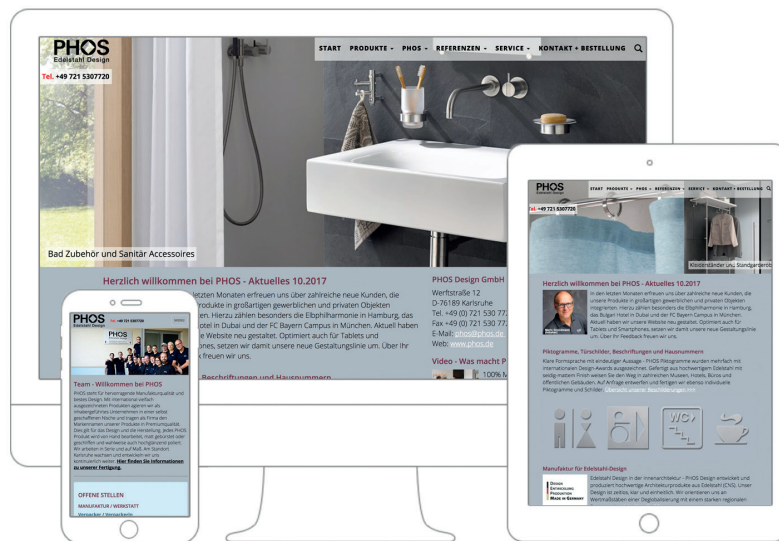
PHOS
Edelstahl Design
Tel. +49 721 5307720

START PRODUKTE PHOS REFERENZEN SERVICE KONTAKT + BESTELLUNG

Bad Zubehör und Sanitär Accessoires

Herzlich willkommen bei PHOS - Aktuelles 10.2017

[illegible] letzten Monaten erfreuen uns über zahlreiche neue Kunden, die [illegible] Produkte in großartigen gewerblichen und privaten Objekten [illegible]nen. Hierzu zählen besonders die Elbphilharmonie in Hamburg, das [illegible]otel in Dubai und der FC Bayern Campus in München. Aktuell haben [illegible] Website neu gestaltet. Optimiert auch für Tablets und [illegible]es, setzen wir damit unsere neue Gestaltungslinie um. Über Ihr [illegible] freuen wir uns.

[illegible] Beschriftungen und Hausnummern

PHOS Design GmbH
Werftstraße 12
D-76189 Karlsruhe
Tel. +49 (0) 721 530 77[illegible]
Fax +49 (0) 721 530 77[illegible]
E-Mail: phos@phos.de
Web: www.phos.de

Video - Was macht P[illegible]

100% M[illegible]

PHOS
Edelstahl Design
Tel. +49 721 5307720

Team - Willkommen bei PHOS

PHOS steht für hervorragende Manufakturqualität und bestes Design. Mit international vielfach ausgezeichneten Produkten agieren wir als inhabergeführtes Unternehmen in einer selbst geschaffenen Nische und tragen als Firma den Markennamen unserer Produkte in Premiumqualität. Dies gilt für das Design und die Herstellung. Jedes PHOS Produkt wird von Hand bearbeitet, matt geschliffen oder geschliffen und wahlweise auch hochglänzend poliert. Wir arbeiten in Serie und auf Maß. Am Standort Karlsruhe wachsen und entwickeln wir uns kontinuierlich weiter. Hier finden Sie Informationen zu unserer Fertigung.

OFFENE STELLEN
MANUFAKTUR / WERKSTATT
Versand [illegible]

PHOS
START PRODUKTE PHOS REFERENZEN SERVICE KONTAKT + BESTELLUNG
Tel. +49 721 5307720
Kleiderständer und Standgarderob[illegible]

Herzlich willkommen bei PHOS - Aktuelles 10.2017

In den letzten Monaten erfreuen uns über zahlreiche neue Kunden, die unsere Produkte in großartigen gewerblichen und privaten Objekten integrieren. Hierzu zählen besonders die Elbphilharmonie in Hamburg, das Bulgari Hotel in Dubai und der FC Bayern Campus in München. Aktuell haben wir unsere Website neu gestaltet. Optimiert auch für Tablets und Smartphones, setzen wir damit unsere neue Gestaltungslinie um. Über Ihr Feedback freuen wir uns.

Piktogramme, Türschilder, Beschriftungen und Hausnummern

Klare Formsprache mit eindeutiger Aussage - PHOS Piktogramme wurden mehrfach mit internationalen Design-Awards ausgezeichnet. Gefertigt aus hochwertigem Edelstahl mit seidig-mattem Finish weisen Sie den Weg in zahlreichen Museen, Hotels, Büros und öffentlichen Gebäuden. Auf Anfrage entwerfen und fertigen wir ebenso individuelle Piktogramme und Schilder. Übersicht unserer Beschriftungen >>>

WC

Manufaktur für Edelstahl-Design

Design
Entwicklung
Produktion
Made in Germany

Edelstahl Design in der mineralischen Welt - PHOS Design entwickelt und produziert hochwertige Architekturprodukte aus Edelstahl (CNS). Unser Design ist zeitlos, klar und einheitlich. Wir orientieren uns an Weltmaßstäben einer Gegebsbesetzung mit einem starken regionalen